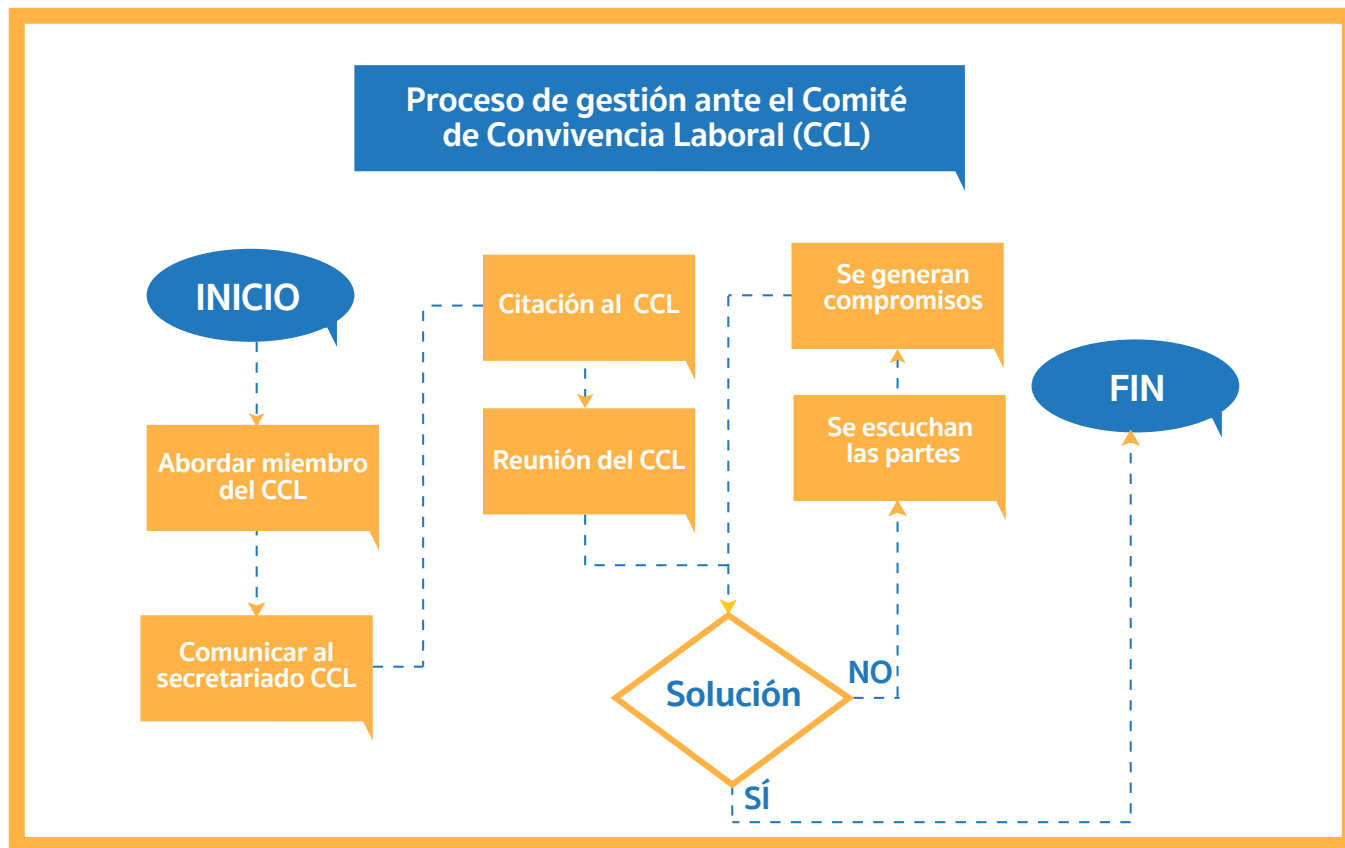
Proceso de gestión ante el Comité de Convivencia Laboral (CCL)

INICIO

Abordar miembro del CCL

Comunicar al secretariado CCL

Citación al CCL

Reunión del CCL

Solución

NO

SÍ

Se escuchan las partes

Se generan compromisos

FIN